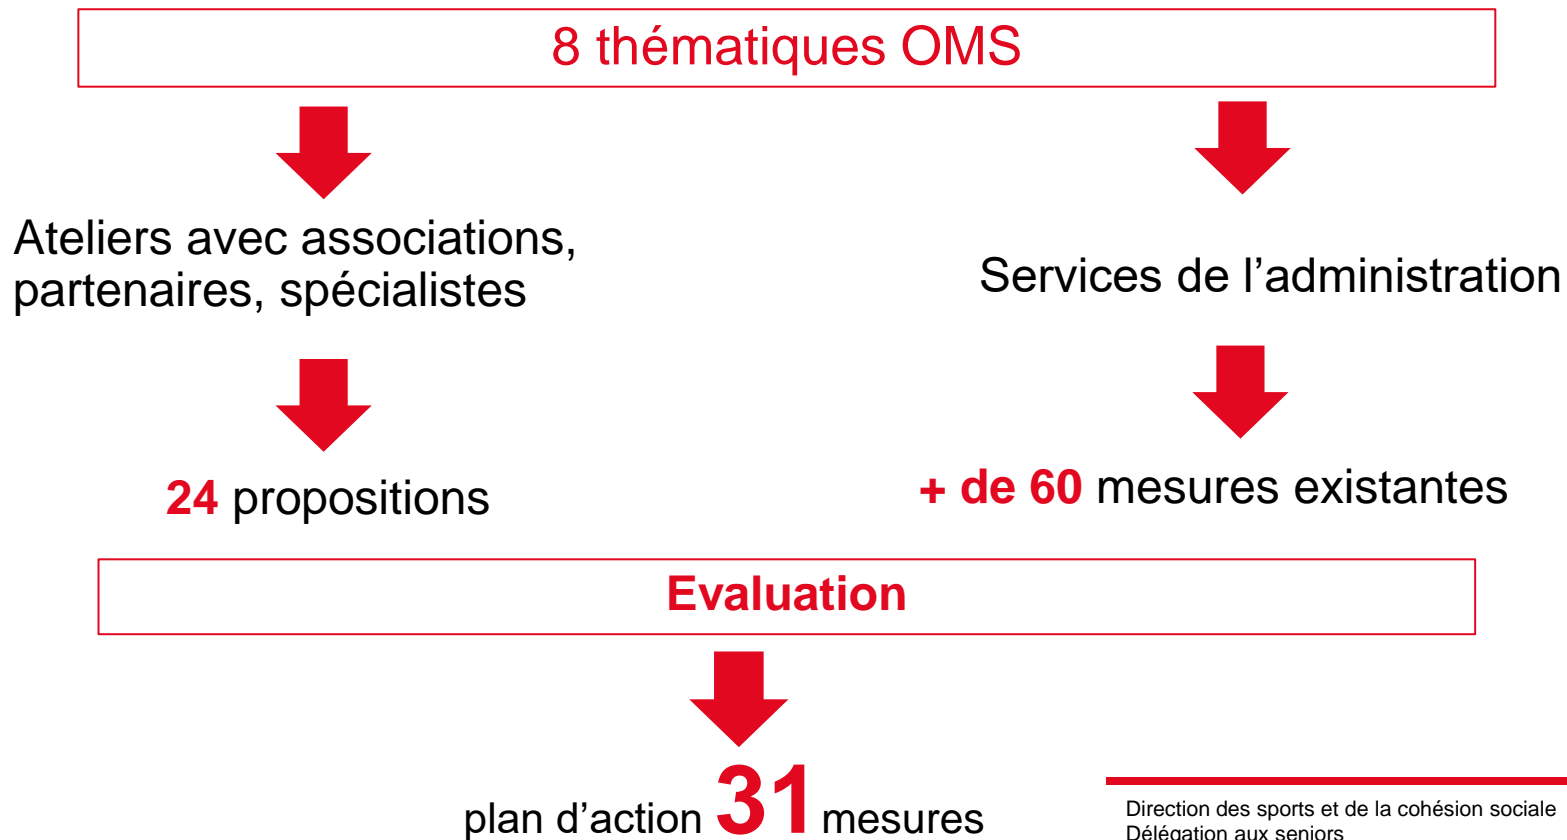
8 thématiques OMS

Ateliers avec associations, partenaires, spécialistes

Services de l’administration

24 propositions

+ de 60 mesures existantes

Evaluation

plan d’action 31 mesures

Direction des sports et de la cohésion sociale
Délégation aux seniors